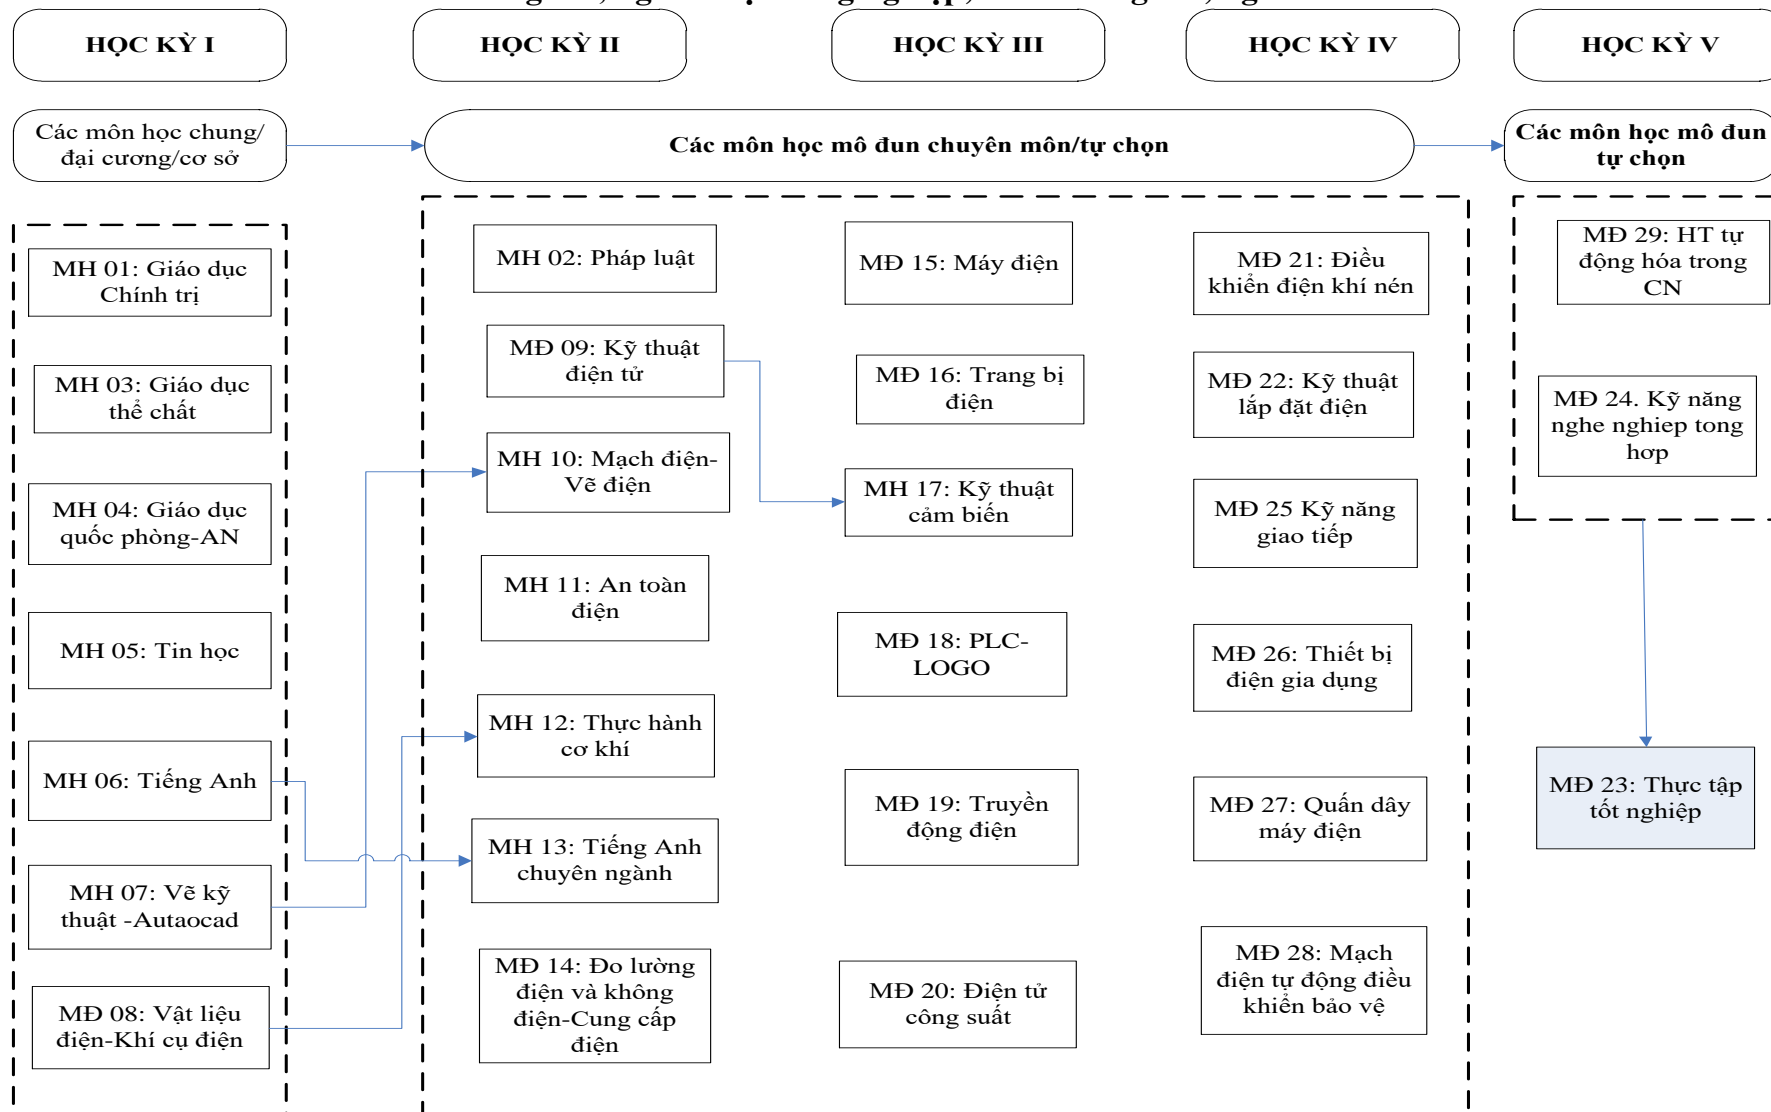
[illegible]

HỌC KỲ I

HỌC KỲ II

HỌC KỲ III

HỌC KỲ IV

HỌC KỲ V

Các môn học chung/ đại cương/cơ sở

Các môn học mô đun chuyên môn/tự chọn

Các môn học mô đun tự chọn

MH 01: Giáo dục Chính trị

MH 03: Giáo dục thể chất

MH 04: Giáo dục quốc phòng-AN

MH 05: Tin học

MH 06: Tiếng Anh

MH 07: Vẽ kỹ thuật -Autaocad

MĐ 08: Vật liệu điện-Khí cụ điện

MH 02: Pháp luật

MĐ 09: Kỹ thuật điện tử

MH 10: Mạch điện-Vẽ điện

MH 11: An toàn điện

MH 12: Thực hành cơ khí

MH 13: Tiếng Anh chuyên ngành

MĐ 14: Đo lường điện và không điện-Cung cấp điện

MĐ 15: Máy điện

MĐ 16: Trang bị điện

MH 17: Kỹ thuật cảm biến

MĐ 18: PLC-LOGO

MĐ 19: Truyền động điện

MĐ 20: Điện tử công suất

MĐ 21: Điều khiển điện khí nén

MĐ 22: Kỹ thuật lắp đặt điện

MĐ 25 Kỹ năng giao tiếp

MĐ 26: Thiết bị điện gia dụng

MĐ 27: Quấn dây máy điện

MĐ 28: Mạch điện tự động điều khiển bảo vệ

MĐ 29: HT tự động hóa trong CN

MĐ 24. Kỹ năng nghe nghiep tong hop

MĐ 23: Thực tập tốt nghiệp